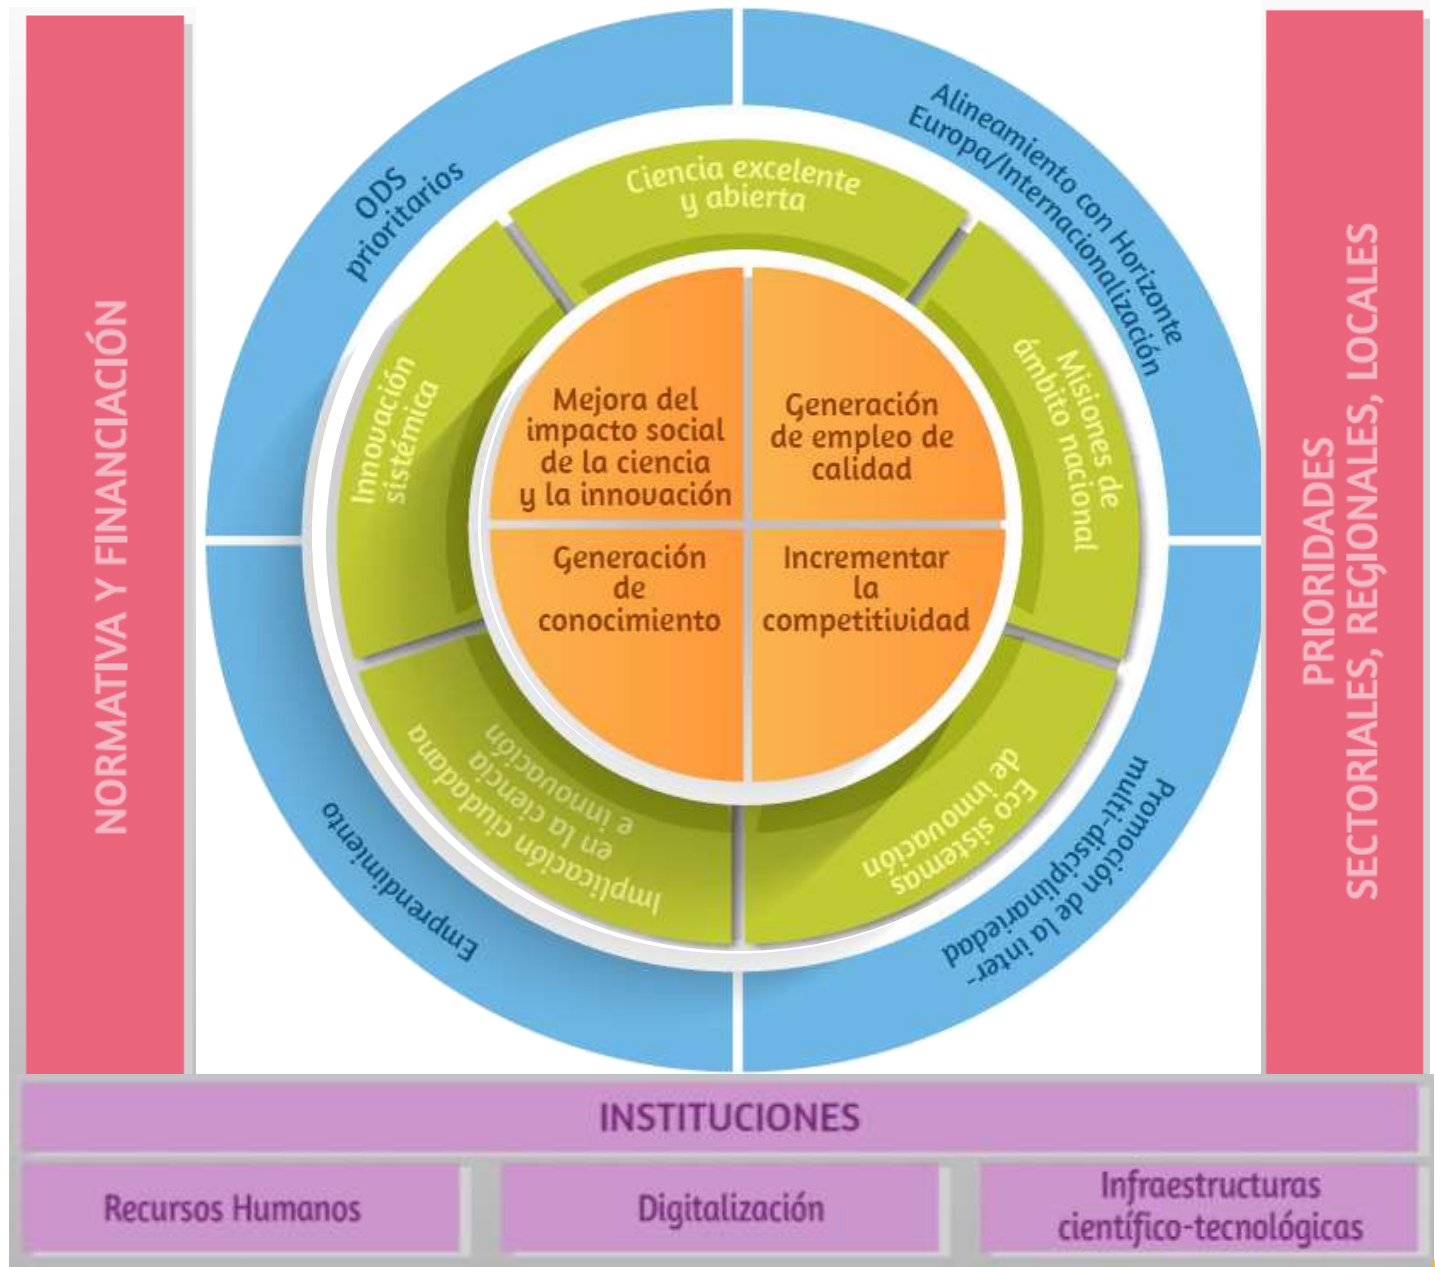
NORMATIVA Y FINANCIACIÓN

ODS prioritarios

Alineamiento con Horizonte Europa/Internacionalización

Ciencia excelente y abierta

Innovación sistémica

Misiones de ámbito nacional

Mejora del impacto social de la ciencia y la innovación

Generación de empleo de calidad

Generación de conocimiento

Incrementar la competitividad

Implicación ciudadana en la ciencia e innovación

Eco sistemas de innovación

Emprendimiento

Promoción de la inter- multi-disciplinariedad

PRIORIDADES SECTORIALES, REGIONALES, LOCALES

INSTITUCIONES

Recursos Humanos

Digitalización

Infraestructuras científico-tecnológicas